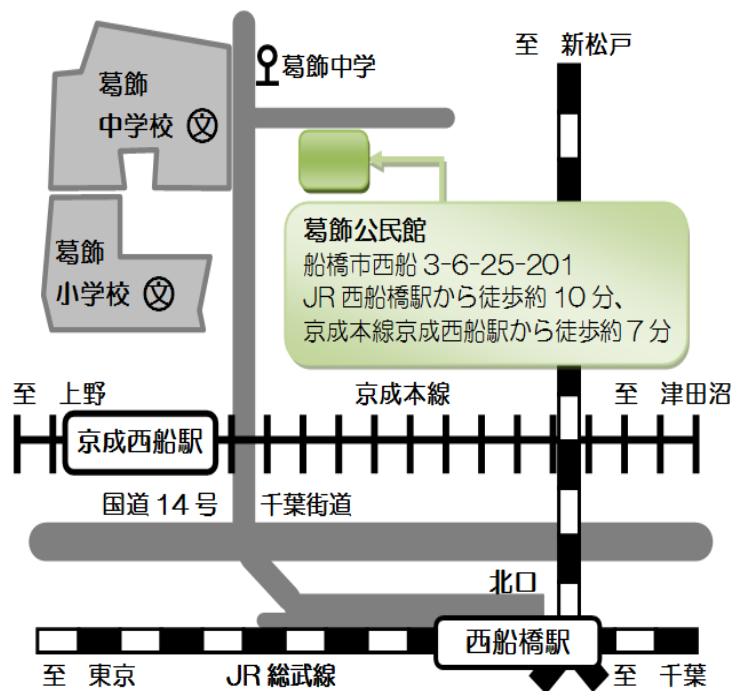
至 新松戸

葛飾中学

葛飾
中学校 ⊗

葛飾
小学校 ⊗

葛飾公民館
船橋市西船 3-6-25-201
JR 西船橋駅から徒歩約 10 分、
京成本線京成西船駅から徒歩約 7 分

至 上野

京成本線

至 津田沼

京成西船駅

国道 14 号

千葉街道

北口

西船橋駅

至 東京

JR 総武線

至 千葉